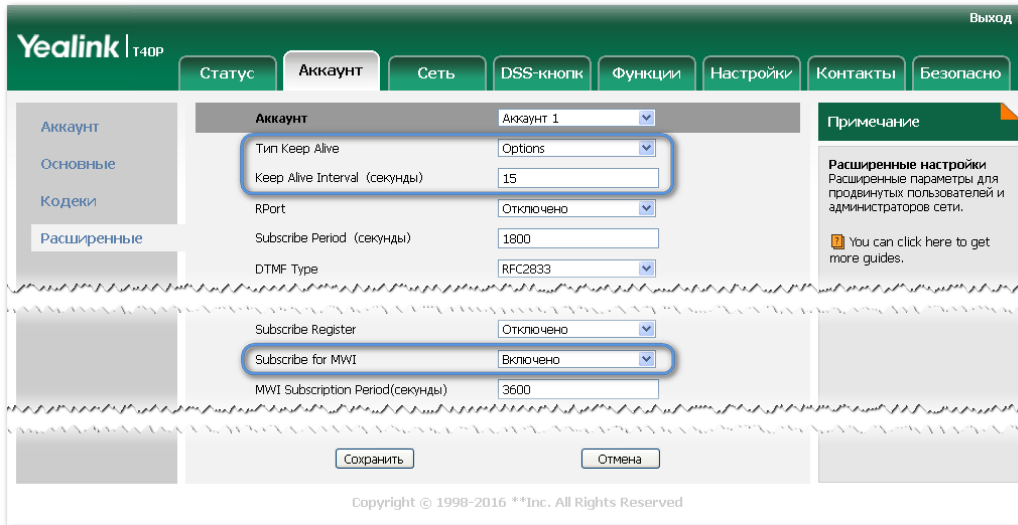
Выход

Yealink | T40P

Статус

Аккаунт

Сеть

DSS-кнопк

Функции

Настройки

Контакты

Безопасно

Аккаунт

Основные

Кодеки

Расширенные

| Аккаунт | Аккаунт 1 |
|---|---|
| Тип Keep Alive | Options |
| Keep Alive Interval (секунды) | 15 |
| RPort | Отключено |
| Subscribe Period (секунды) | 1800 |
| DTMF Type | RFC2833 |
| Subscribe Register | Отключено |
| Subscribe for MWI | Включено |
| MWI Subscription Period(секунды) | 3600 |

Сохранить

Отмена

Примечание

Расширенные настройки
Расширенные параметры для продвинутых пользователей и администраторов сети.

You can click here to get more guides.

Copyright © 1998-2016 **Inc. All Rights Reserved